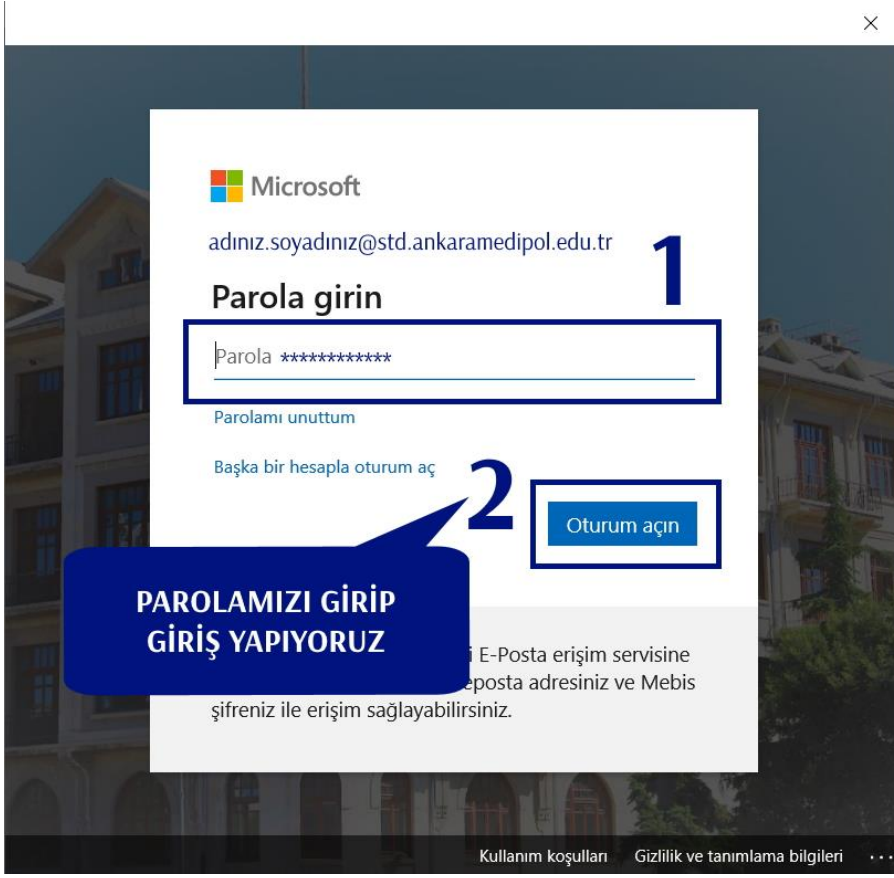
×

Microsoft

adınız.soyadınız@std.ankaramedipol.edu.tr

1

Parola girin

Parola ************

Parolamı unuttum

Başka bir hesapla oturum aç

2

Oturum açın

PAROLAMIZI GİRİP GİRİŞ YAPIYORUZ

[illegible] E-Posta erişim servisine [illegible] eposta adresiniz ve Mebis şifreniz ile erişim sağlayabilirsiniz.

Kullanım koşulları   Gizlilik ve tanımlama bilgileri   ...